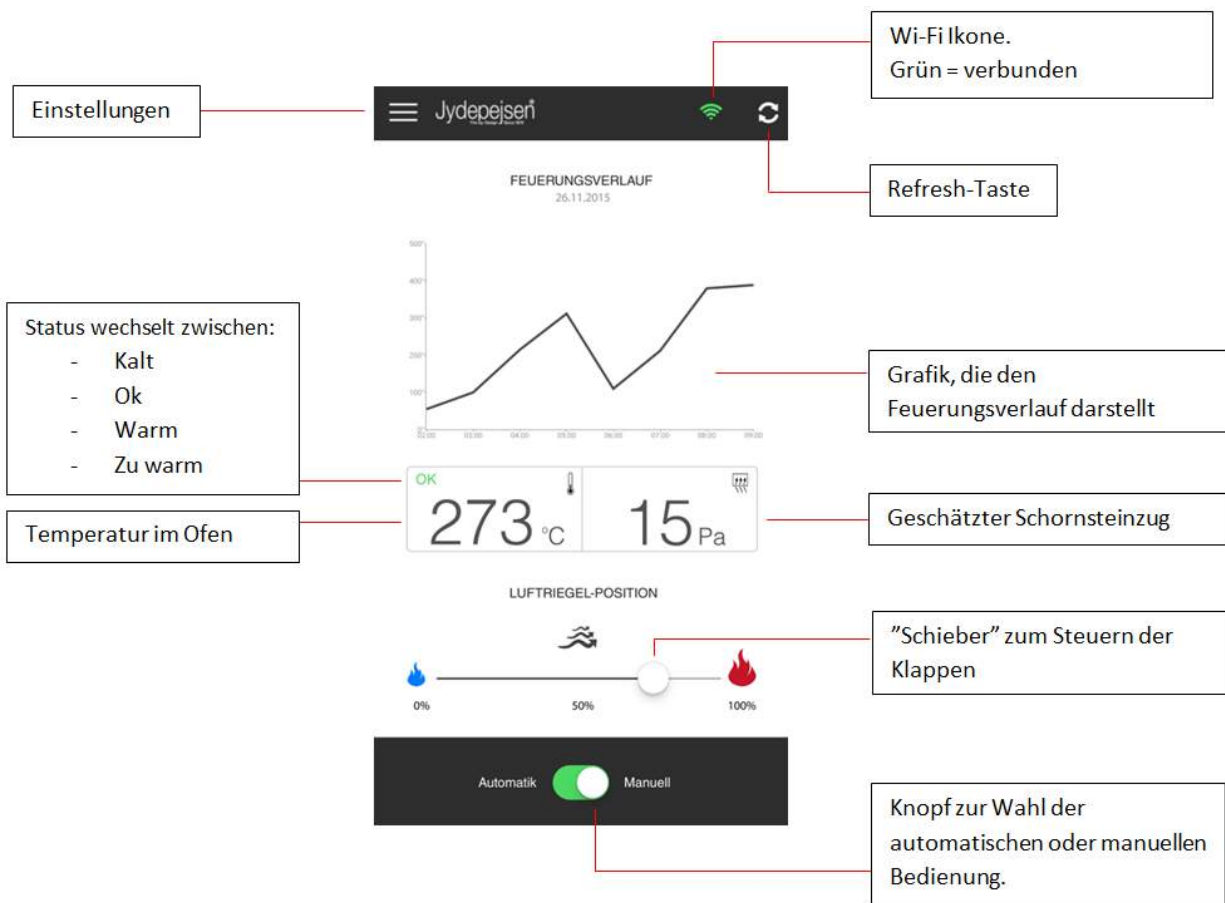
Wi-Fi Ikone.
Grün = verbunden

Einstellungen

Jydepejsen

Refresh-Taste

FEUERUNGSVERLAUF
26.11.2015

Status wechselt zwischen:
- Kalt
- Ok
- Warm
- Zu warm

Grafik, die den Feuerungsverlauf darstellt

OK
273 °C

15 Pa

Temperatur im Ofen

Geschätzter Schornsteinzug

LUFTRIEGEL-POSITION

"Schieber" zum Steuern der Klappen

0%
50%
100%

Automatik
Manuell

Knopf zur Wahl der automatischen oder manuellen Bedienung.